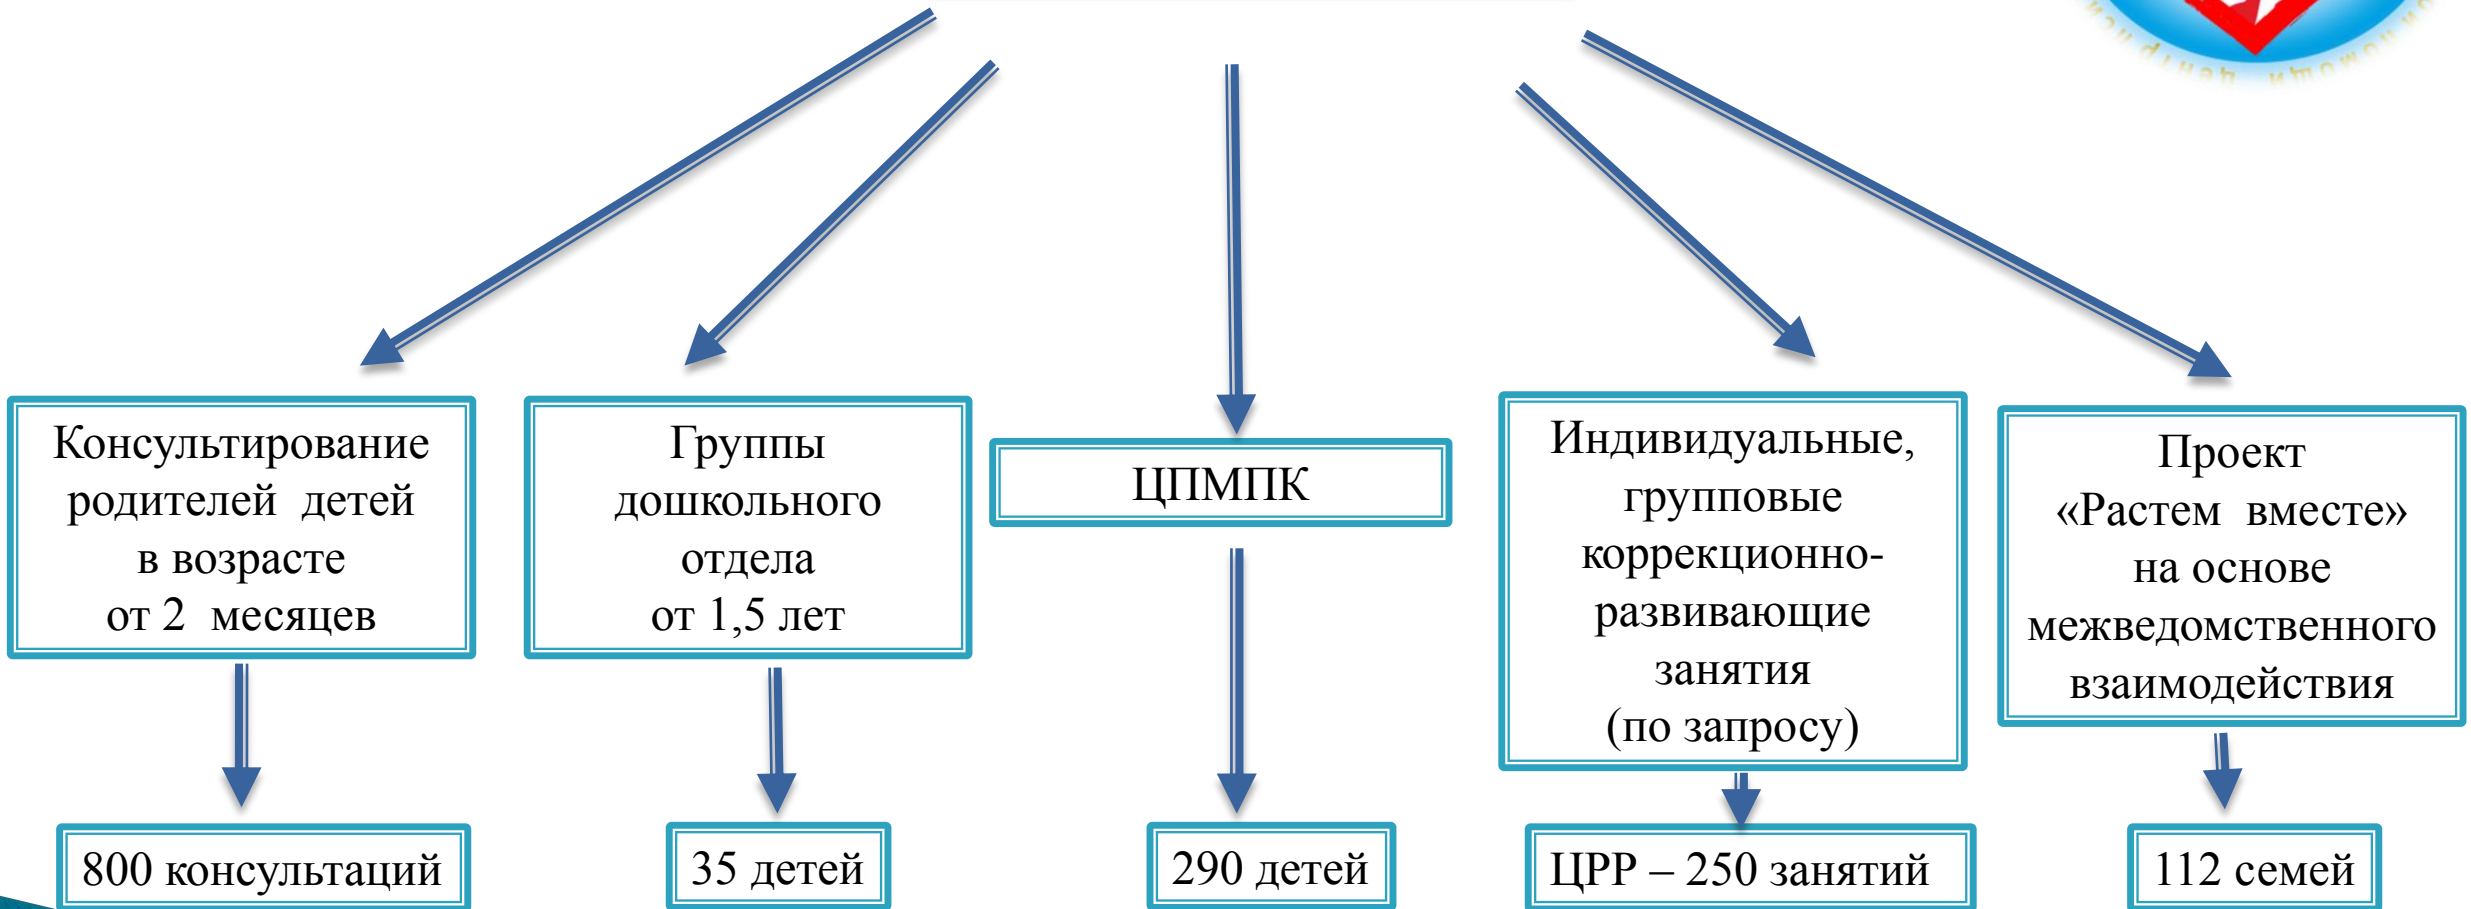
Консультирование родителей детей в возрасте от 2 месяцев

Группы дошкольного отдела от 1,5 лет

ЦПМПК

Индивидуальные, групповые коррекционно-развивающие занятия (по запросу)

Проект «Растем вместе» на основе межведомственного взаимодействия

800 консультаций

35 детей

290 детей

ЦРР – 250 занятий

112 семей